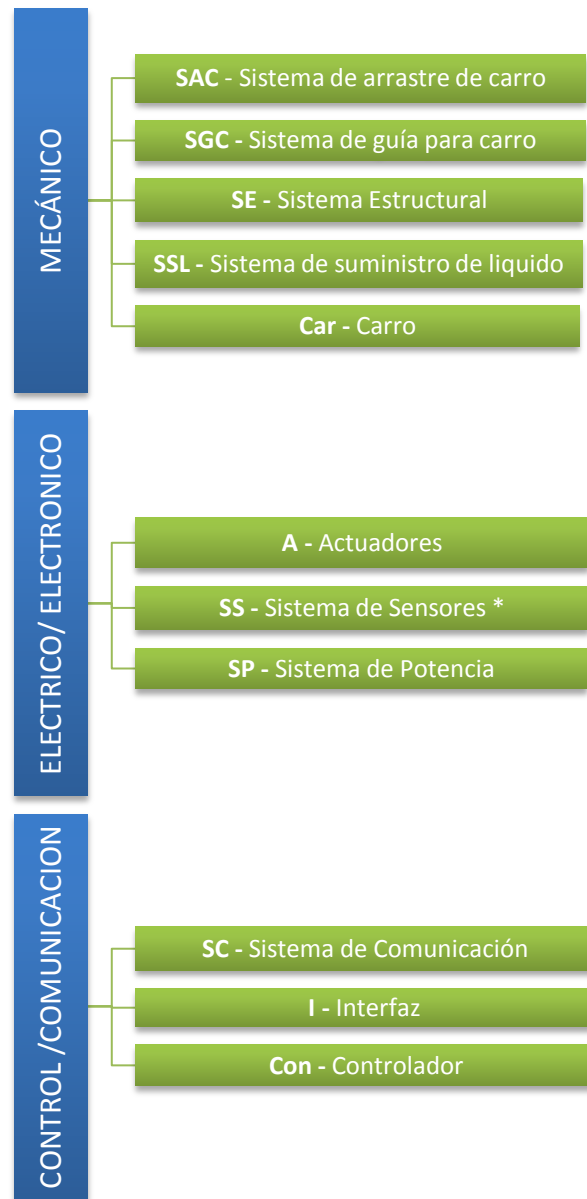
MECÁNICO

SAC - Sistema de arrastre de carro

SGC - Sistema de guía para carro

SE - Sistema Estructural

SSL - Sistema de suministro de liquido

Car - Carro

ELECTRICO/ ELECTRONICO

A - Actuadores

SS - Sistema de Sensores *

SP - Sistema de Potencia

CONTROL /COMUNICACION

SC - Sistema de Comunicación

I - Interfaz

Con - Controlador